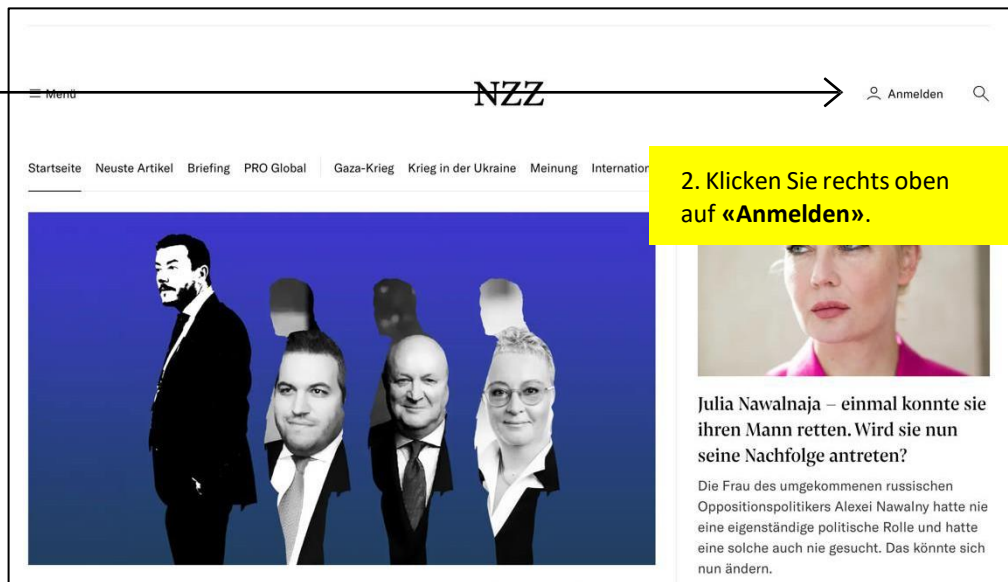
Menü

NZZ

Anmelden

Startseite Neuste Artikel Briefing PRO Global Gaza-Krieg Krieg in der Ukraine Meinung Internation

2. Klicken Sie rechts oben auf **«Anmelden»**.

Julia Nawalnaja – einmal konnte sie ihren Mann retten. Wird sie nun seine Nachfolge antreten?

Die Frau des umgekommenen russischen Oppositionspolitikers Alexei Nawalny hatte nie eine eigenständige politische Rolle und hatte eine solche auch nie gesucht. Das könnte sich nun ändern.